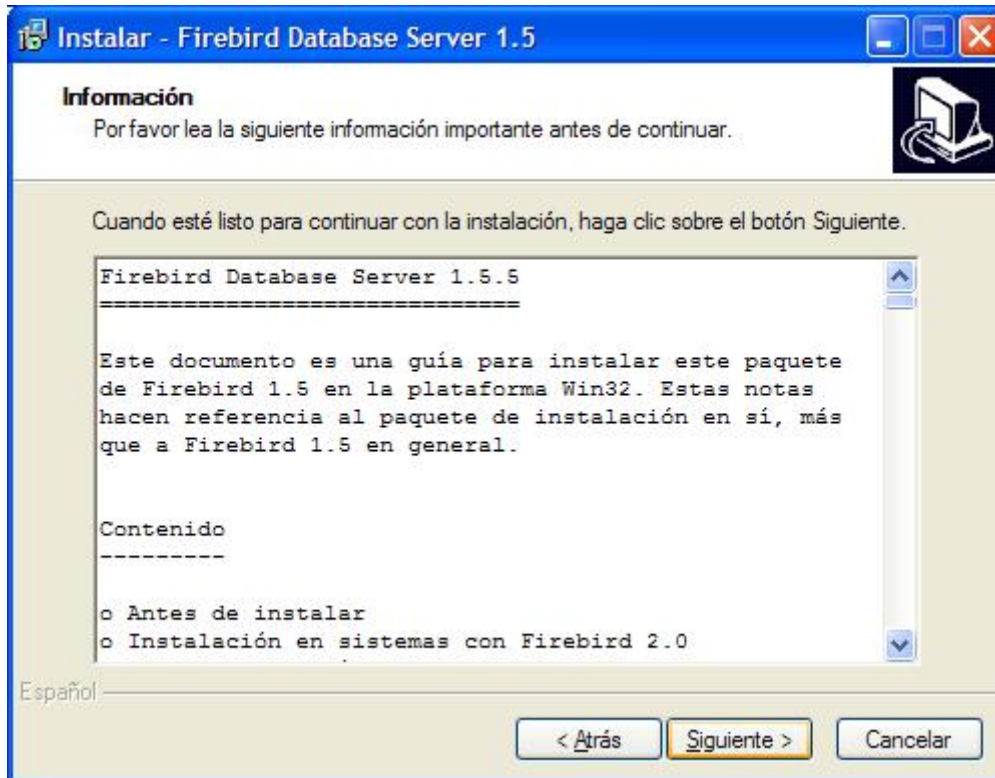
Instalar - Firebird Database Server 1.5

Información
Por favor lea la siguiente información importante antes de continuar.

Cuando esté listo para continuar con la instalación, haga clic sobre el botón Siguiente.

Firebird Database Server 1.5.5
==============================

Este documento es una guía para instalar este paquete de Firebird 1.5 en la plataforma Win32. Estas notas hacen referencia al paquete de instalación en sí, más que a Firebird 1.5 en general.

Contenido
---------

o Antes de instalar
o Instalación en sistemas con Firebird 2.0

Español

< Atrás | Siguiente > | Cancelar